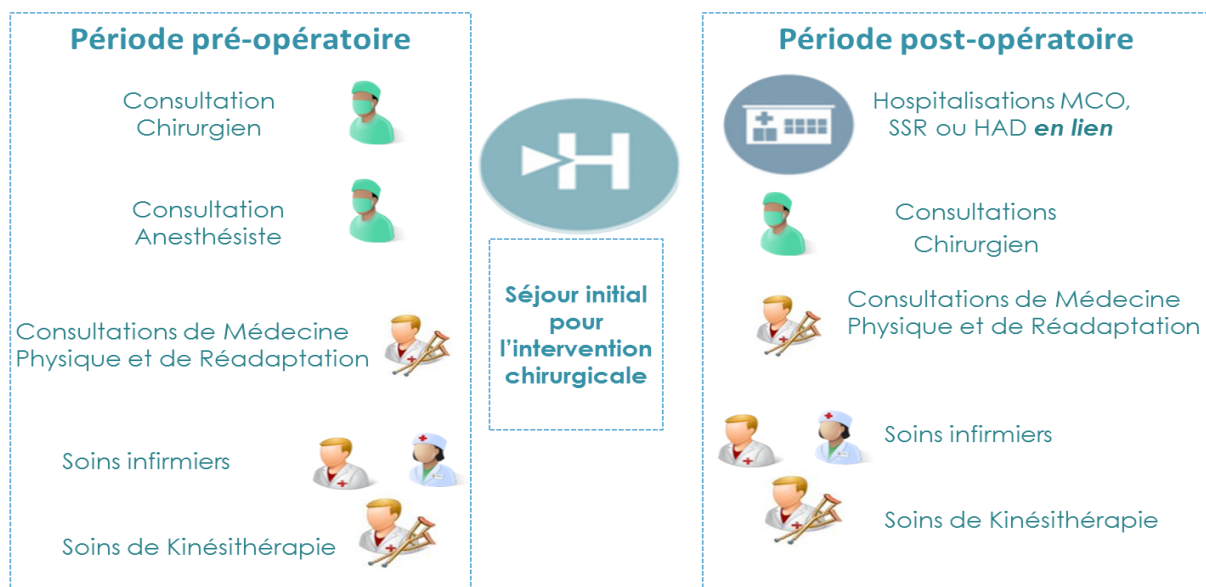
Période pré-opératoire

Consultation Chirurgien

Consultation Anesthésiste

Consultations de Médecine Physique et de Réadaptation

Soins infirmiers

Soins de Kinésithérapie

Séjour initial pour l'intervention chirurgicale

Période post-opératoire

Hospitalisations MCO, SSR ou HAD ***en lien***

Consultations Chirurgien

Consultations de Médecine Physique et de Réadaptation

Soins infirmiers

Soins de Kinésithérapie